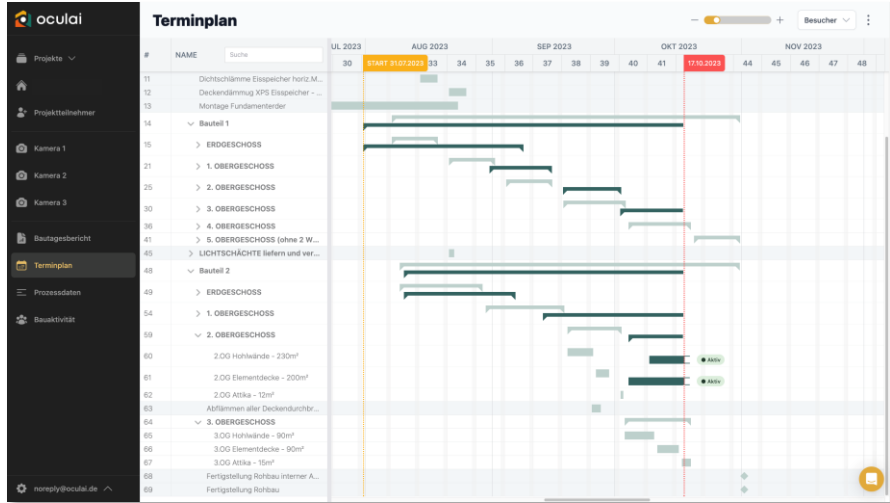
oculai

Projekte

Projektteilnehmer

Kamera 1

Kamera 2

Kamera 3

Bautagesbericht

Terminplan

Prozessdaten

Bauaktivität

noreply@oculai.de

Terminplan

Besucher

| # | NAME |
|---|---|
| 11 | Dichtschlämme Eisspeicher horiz.M... |
| 12 | Deckendämmug XPS Eisspeicher - ... |
| 13 | Montage Fundamenterder |
| 14 | Bauteil 1 |
| 15 | ERDGESCHOSS |
| 21 | 1. OBERGESCHOSS |
| 25 | 2. OBERGESCHOSS |
| 30 | 3. OBERGESCHOSS |
| 36 | 4. OBERGESCHOSS |
| 41 | 5. OBERGESCHOSS (ohne 2 W... |
| 45 | LICHTSCHÄCHTE liefern und ver... |
| 48 | Bauteil 2 |
| 49 | ERDGESCHOSS |
| 54 | 1. OBERGESCHOSS |
| 59 | 2. OBERGESCHOSS |
| 60 | 2.OG Hohlwände - 230m² |
| 61 | 2.OG Elementdecke - 200m² |
| 62 | 2.OG Attika - 12m² |
| 63 | Abflämmen aller Deckendurchbr... |
| 64 | 3. OBERGESCHOSS |
| 65 | 3.OG Hohlwände - 90m² |
| 66 | 3.OG Elementdecke - 90m² |
| 67 | 3.OG Attika - 15m² |
| 68 | Fertigstellung Rohbau interner A... |
| 69 | Fertigstellung Rohbau |

Suche

UL 2023 AUG 2023 SEP 2023 OKT 2023 NOV 2023

30 START 31.07.2023 33 34 35 36 37 38 39 40 41 17.10.2023 44 45 46 47 48

Aktiv

Aktiv